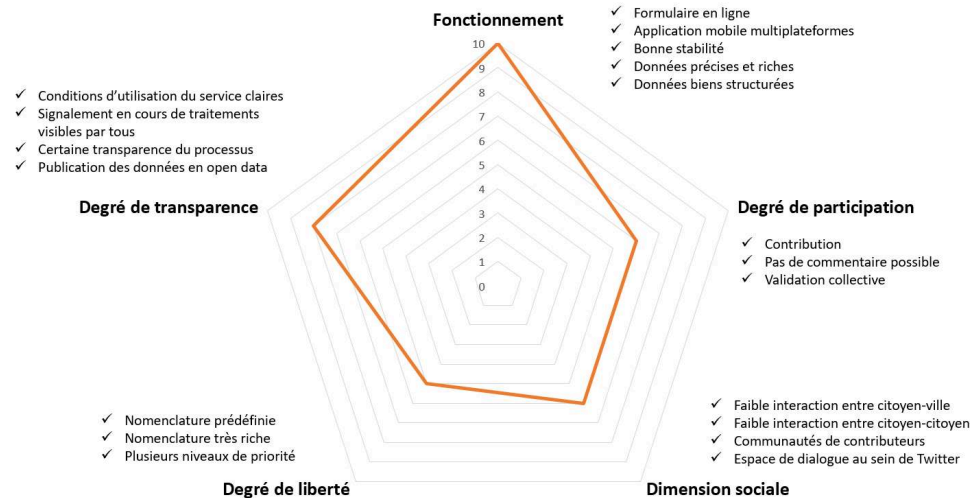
Fonctionnement

✓ Formulaire en ligne
✓ Application mobile multiplateformes
✓ Bonne stabilité
✓ Données précises et riches
✓ Données biens structurées

10
9
8
7
6
5
4
3
2
1
0

✓ Conditions d'utilisation du service claires
✓ Signalement en cours de traitements visibles par tous
✓ Certaine transparence du processus
✓ Publication des données en open data

Degré de transparence

Degré de participation

✓ Contribution
✓ Pas de commentaire possible
✓ Validation collective

✓ Nomenclature prédéfinie
✓ Nomenclature très riche
✓ Plusieurs niveaux de priorité

Degré de liberté

✓ Faible interaction entre citoyen-ville
✓ Faible interaction entre citoyen-citoyen
✓ Communautés de contributeurs
✓ Espace de dialogue au sein de Twitter

Dimension sociale